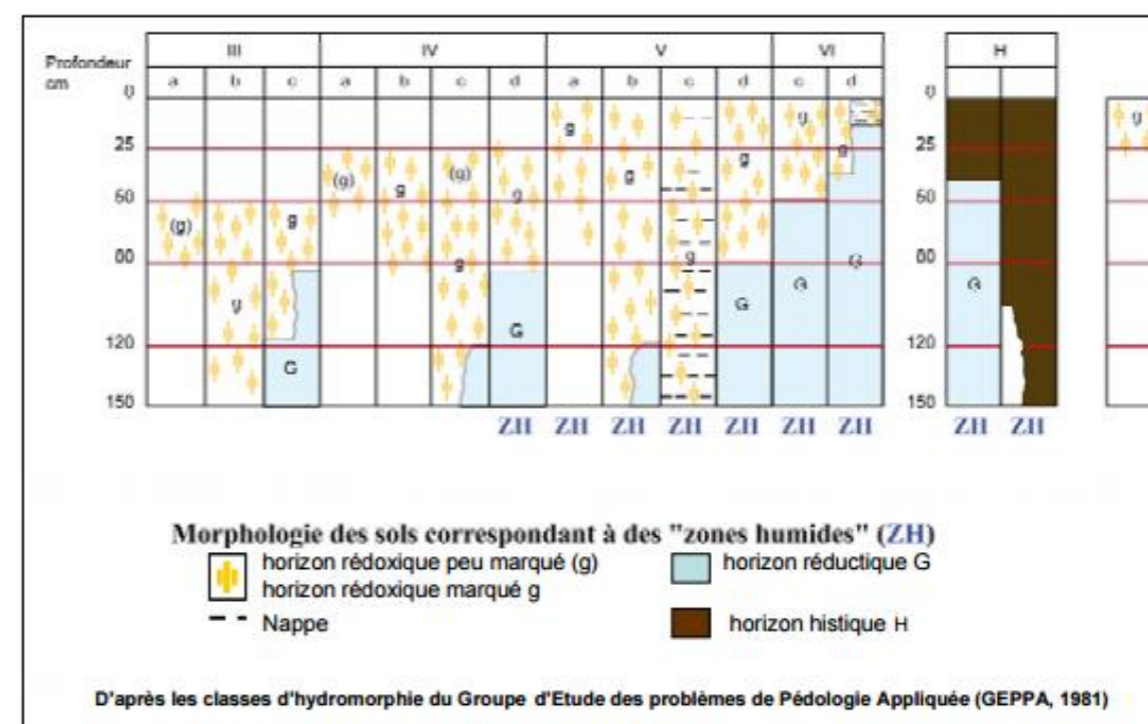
Profondeur cm

| | III | | | IV | | | | V | | | | VI | |
|---|---|---|---|---|---|---|---|---|---|---|---|---|---|
| | a | b | c | a | b | c | d | a | b | c | d | c | d |

0
25
50
80
120
150

(g) g G (g) g (g) g G g g g G g g G G G

ZH ZH ZH ZH ZH ZH ZH

| H | |
|---|---|

0
25
50
80
120
150

G

ZH ZH

g

Morphologie des sols correspondant à des "zones humides" (ZH)

horizon rédoxique peu marqué (g)
horizon rédoxique marqué g
Nappe
horizon réductique G
horizon histique H

D'après les classes d'hydromorphie du Groupe d'Etude des problèmes de Pédologie Appliquée (GEPPA, 1981)